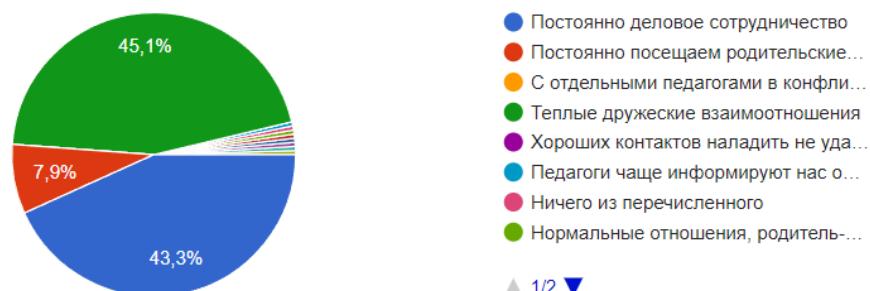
45,1%
7,9%
43,3%

Постоянно деловое сотрудничество
Постоянно посещаем родительские…
С отдельными педагогами в конфли…
Теплые дружеские взаимоотношения
Хороших контактов наладить не уда…
Педагоги чаще информируют нас о…
Ничего из перечисленного
Нормальные отношения, родитель-…

1/2